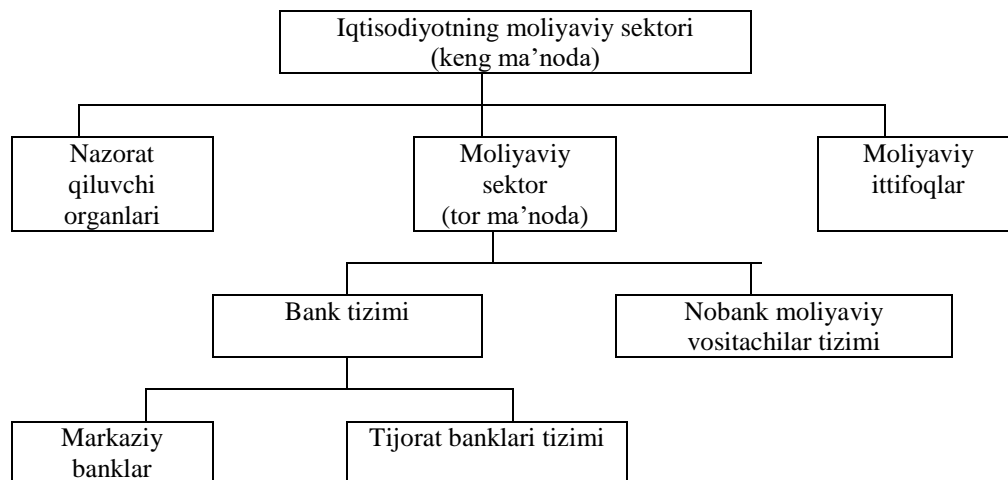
Iqtisodiyotning moliyaviy sektori
(keng ma’noda)

Nazorat qiluvchi organlari

Moliyaviy sektor
(tor ma’noda)

Moliyaviy ittifoqlar

Bank tizimi

Nobank moliyaviy vositachilar tizimi

Markaziy banklar

Tijorat banklari tizimi